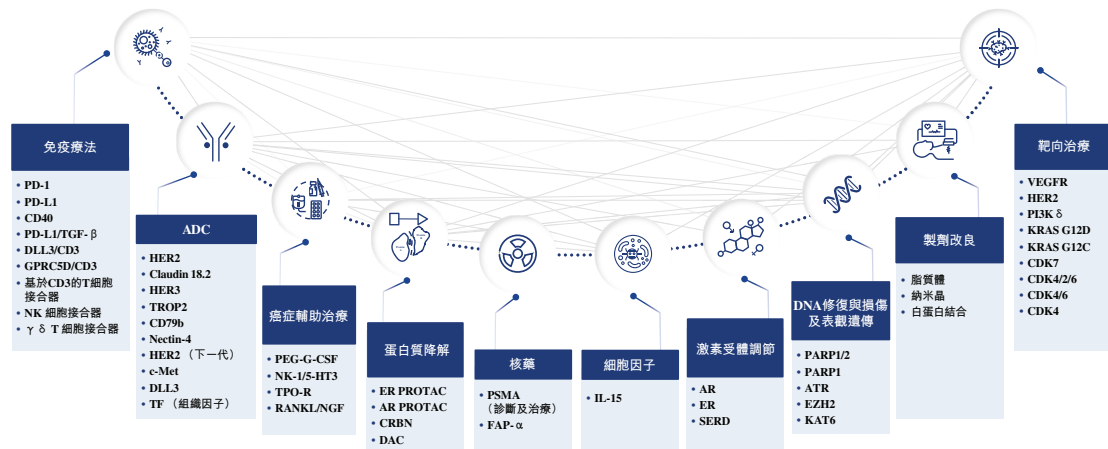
免疫療法

• PD-1
• PD-L1
• CD40
• PD-L1/TGF-β
• DLL3/CD3
• GPRC5D/CD3
• 基於CD3的T細胞接合器
• NK 細胞接合器
• γδT 細胞接合器

ADC

• HER2
• Claudin 18.2
• HER3
• TROP2
• CD79b
• Nectin-4
• HER2（下一代）
• c-Met
• DLL3
• TF（組織因子）

癌症輔助治療

• PEG-G-CSF
• NK-1/5-HT3
• TPO-R
• RANKL/NGF

蛋白質降解

• ER PROTAC
• AR PROTAC
• CRBN
• DAC

核藥

• PSMA（診斷及治療）
• FAP-α

細胞因子

• IL-15

激素受體調節

• AR
• ER
• SERD

DNA修復與損傷及表觀遺傳

• PARP1/2
• PARP1
• ATR
• EZH2
• KAT6

製劑改良

• 脂質體
• 納米晶
• 白蛋白結合

靶向治療

• VEGFR
• HER2
• PI3Kδ
• KRAS G12D
• KRAS G12C
• CDK7
• CDK4/2/6
• CDK4/6
• CDK4